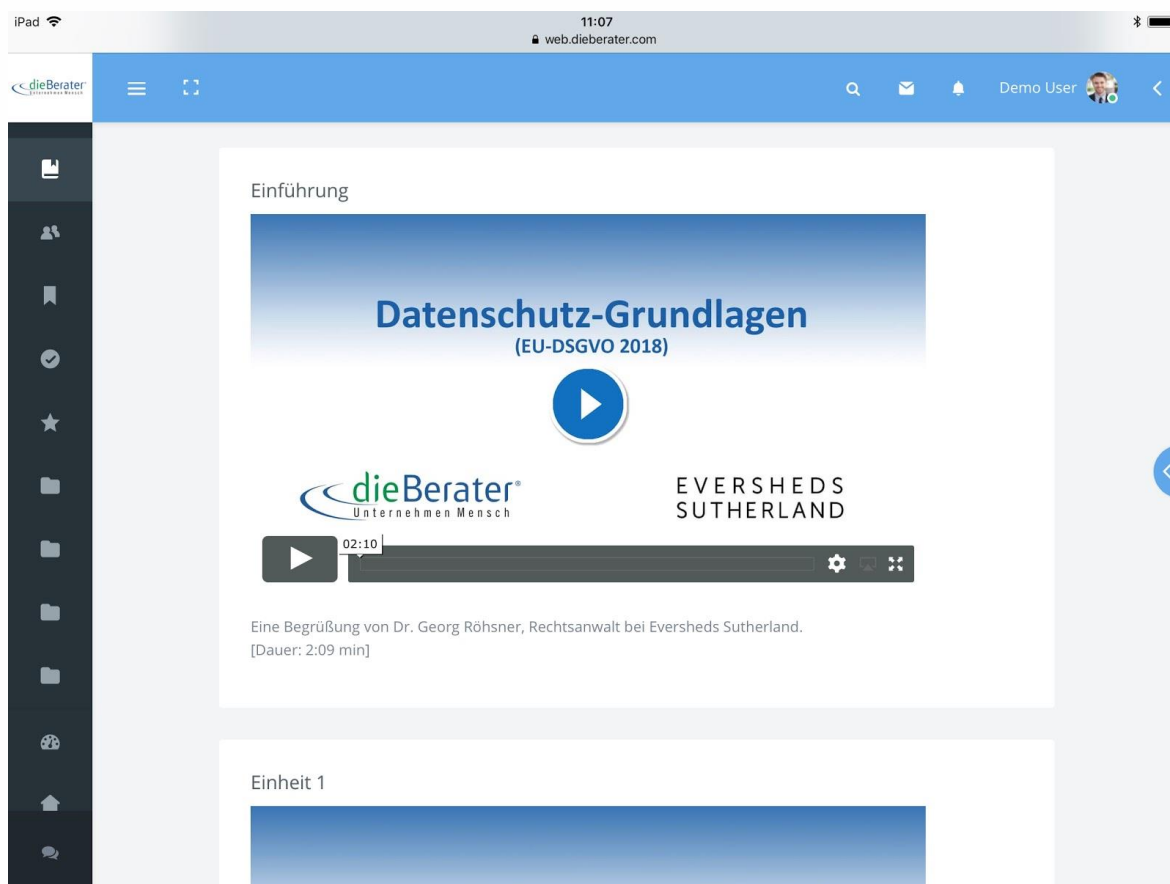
iPad

11:07
web.dieberater.com

dieBerater
Unternehmen Mensch

Demo User

Einführung

Datenschutz-Grundlagen
(EU-DSGVO 2018)

dieBerater®
Unternehmen Mensch

EVERSHEDS
SUTHERLAND

02:10

Eine Begrüßung von Dr. Georg Röhsner, Rechtsanwalt bei Eversheds Sutherland.
[Dauer: 2:09 min]

Einheit 1